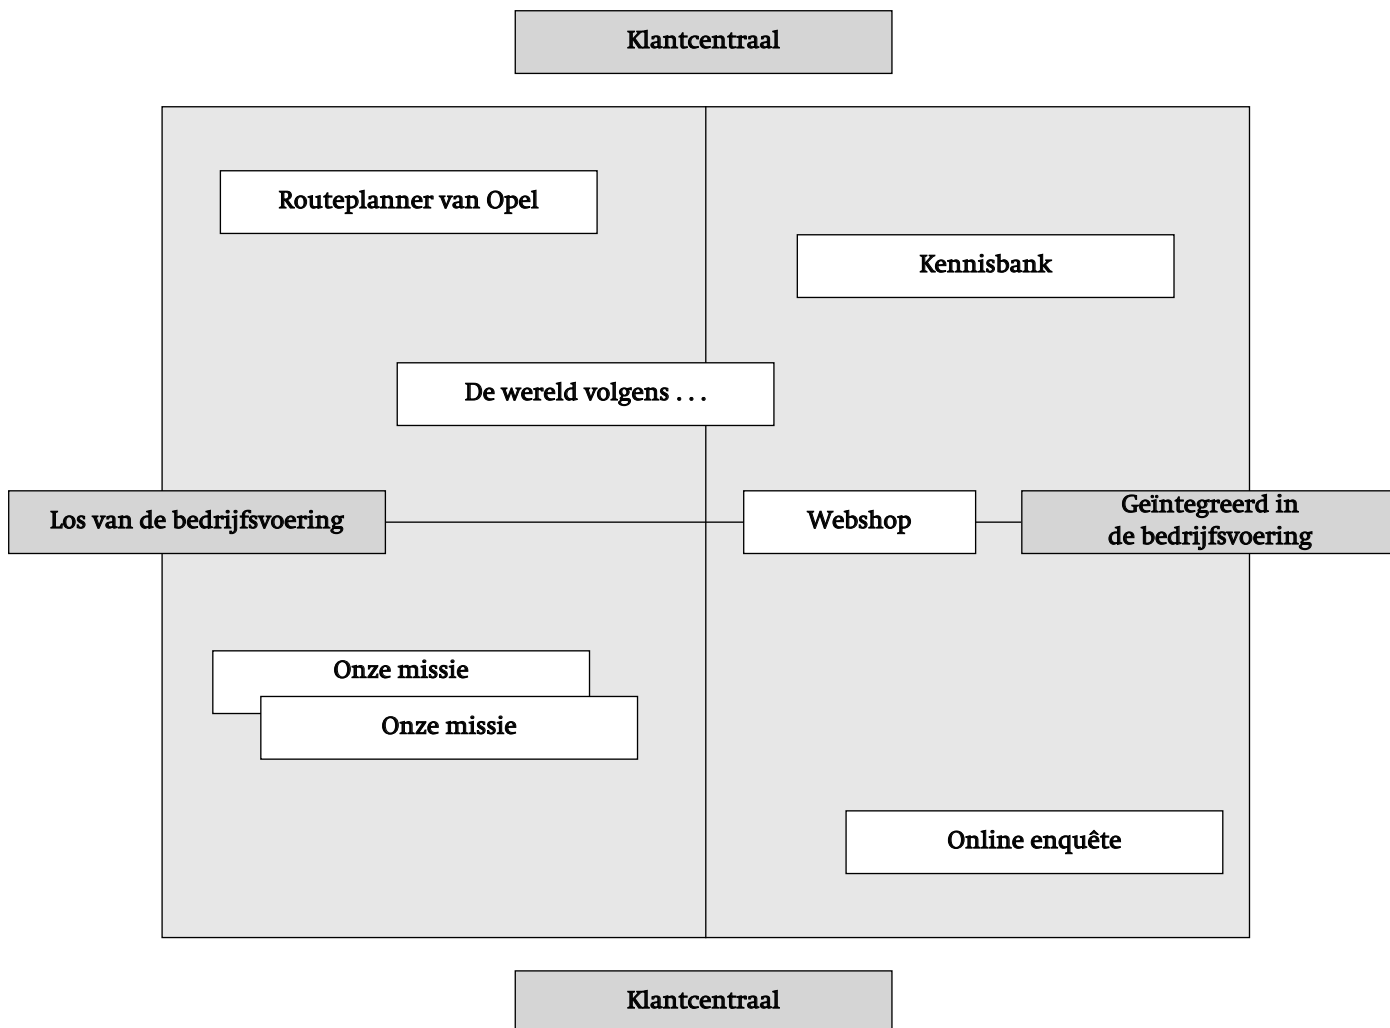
Klantcentraal

Routeplanner van Opel

Kennisbank

De wereld volgens . . .

Los van de bedrijfsvoering

Webshop

Geïntegreerd in de bedrijfsvoering

Onze missie

Onze missie

Online enquête

Klantcentraal